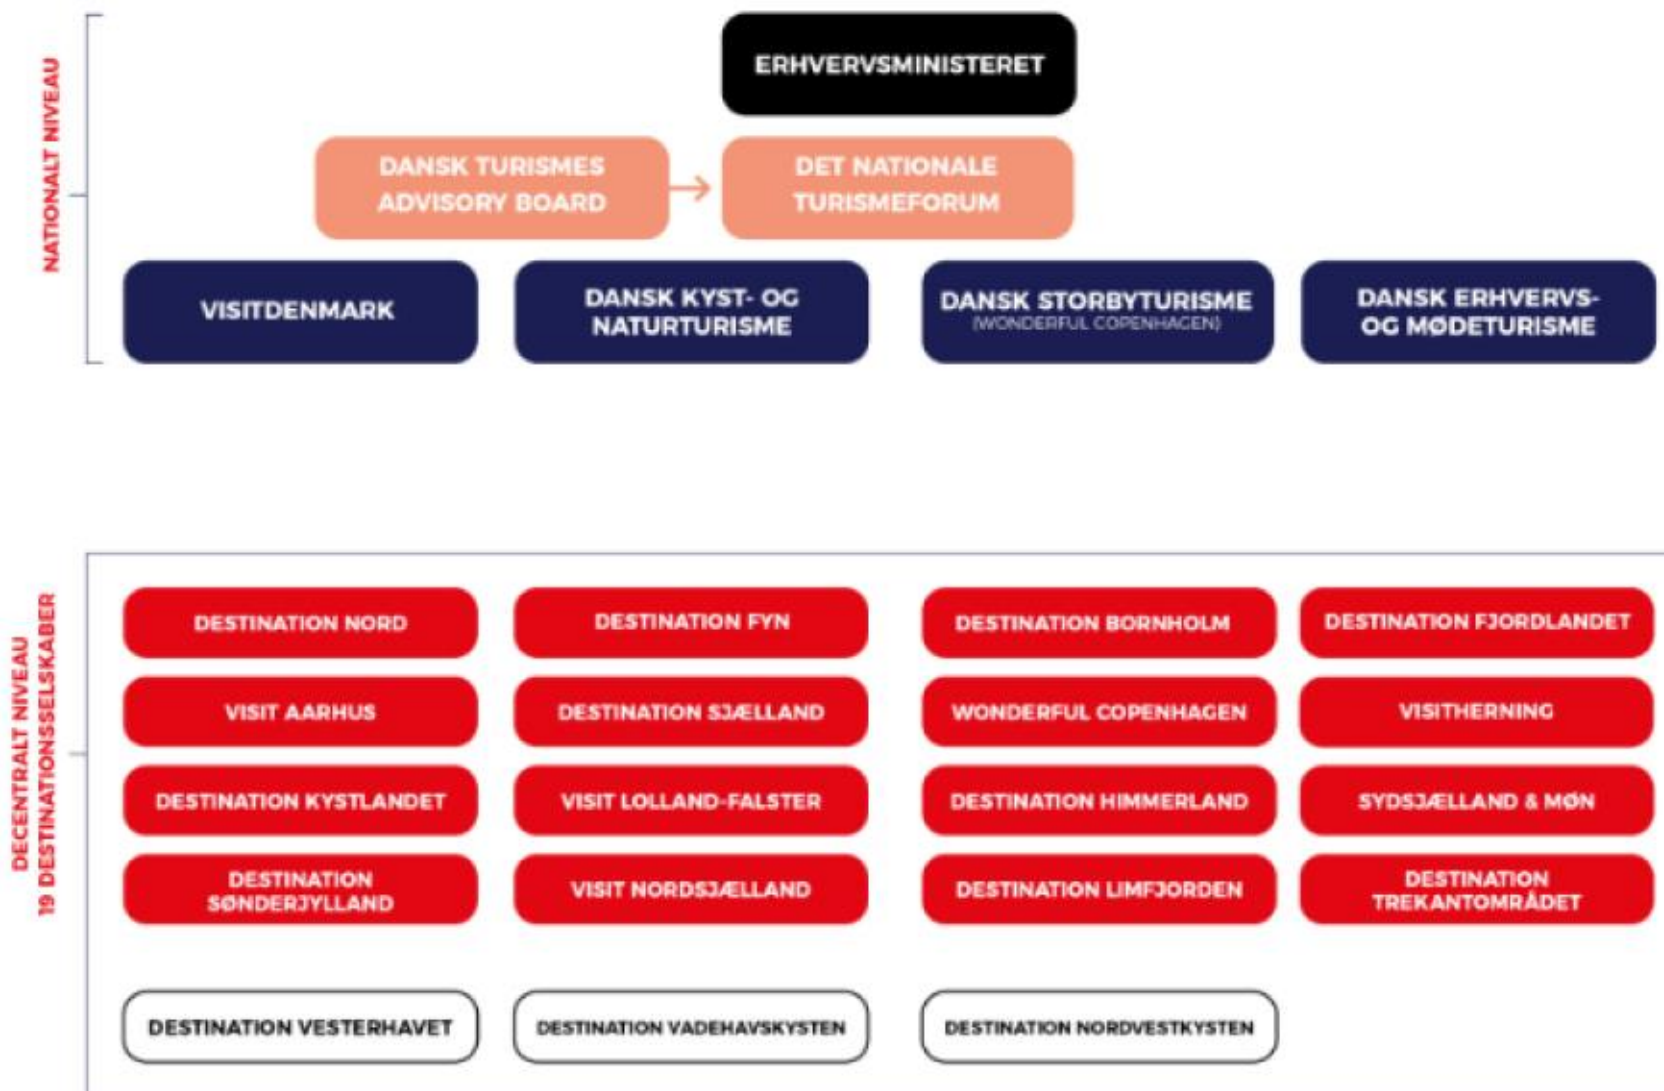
NATIONALT NIVEAU

ERHVERVSMINISTERET

DANSK TURISMES ADVISORY BOARD

DET NATIONALE TURISMEFORUM

VISITDENMARK

DANSK KYST- OG NATURTURISME

DANSK STORBYTURISME (WONDERFUL COPENHAGEN)

DANSK ERHVERVS- OG MØDETURISME

DECENTRALT NIVEAU 19 DESTINATIONSSELSKABER

DESTINATION NORD

DESTINATION FYN

DESTINATION BORNHOLM

DESTINATION FJORDLANDET

VISIT AARHUS

DESTINATION SJÆLLAND

WONDERFUL COPENHAGEN

VISITHERNING

DESTINATION KYSTLANDET

VISIT LOLLAND-FALSTER

DESTINATION HIMMERLAND

SYDSJÆLLAND & MØN

DESTINATION SØNDERJYLLAND

VISIT NORDSJÆLLAND

DESTINATION LIMFJORDEN

DESTINATION TREKANTOMRÅDET

DESTINATION VESTERHAVET

DESTINATION VADEHAVSKYSTEN

DESTINATION NORDVESTKYSTEN